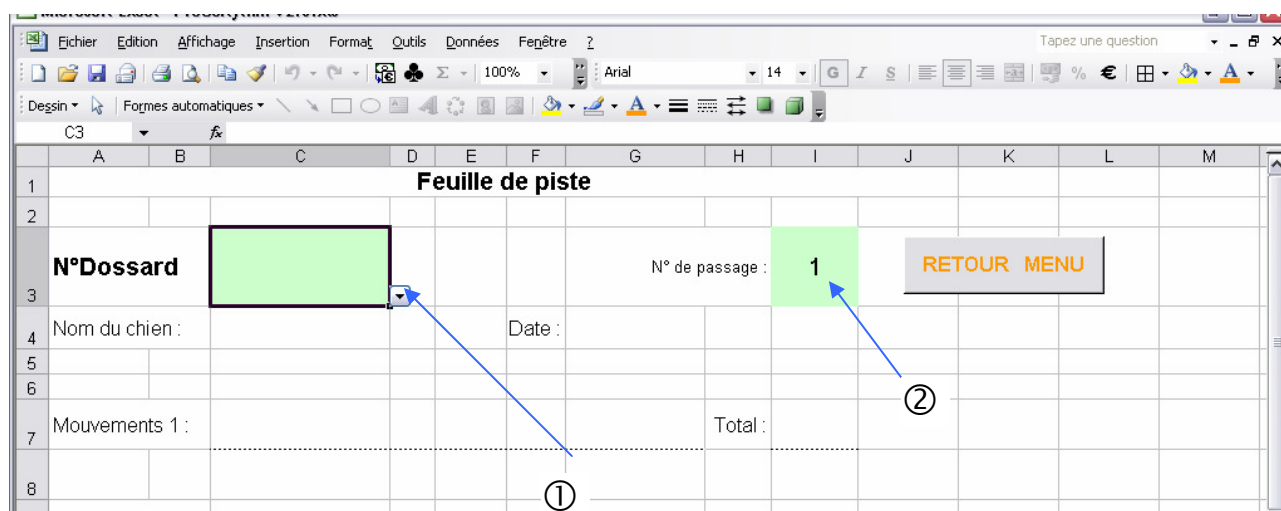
Microsoft Excel - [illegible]

Fichier Edition Affichage Insertion Format Outils Données Fenêtre ?

Tapez une question

100%

Arial 14 G I S % €

Dessin Formes automatiques

C3 fx

| | A | B | C | D | E | F | G | H | I | J | K | L | M |
|---|---|---|---|---|---|---|---|---|---|---|---|---|---|
| 1 | | | | | Feuille de piste | | | | | | | | |
| 2 | | | | | | | | | | | | | |
| 3 | N°Dossard | | | | | | N° de passage : | | 1 | RETOUR MENU | | | |
| 4 | Nom du chien : | | | | | Date : | | | | | | | |
| 5 | | | | | | | | | | | | | |
| 6 | | | | | | | | | | | | | |
| 7 | Mouvements 1 : | | | | | | | Total : | | | | | |
| 8 | | | | | | | | | | | | | |

①

②